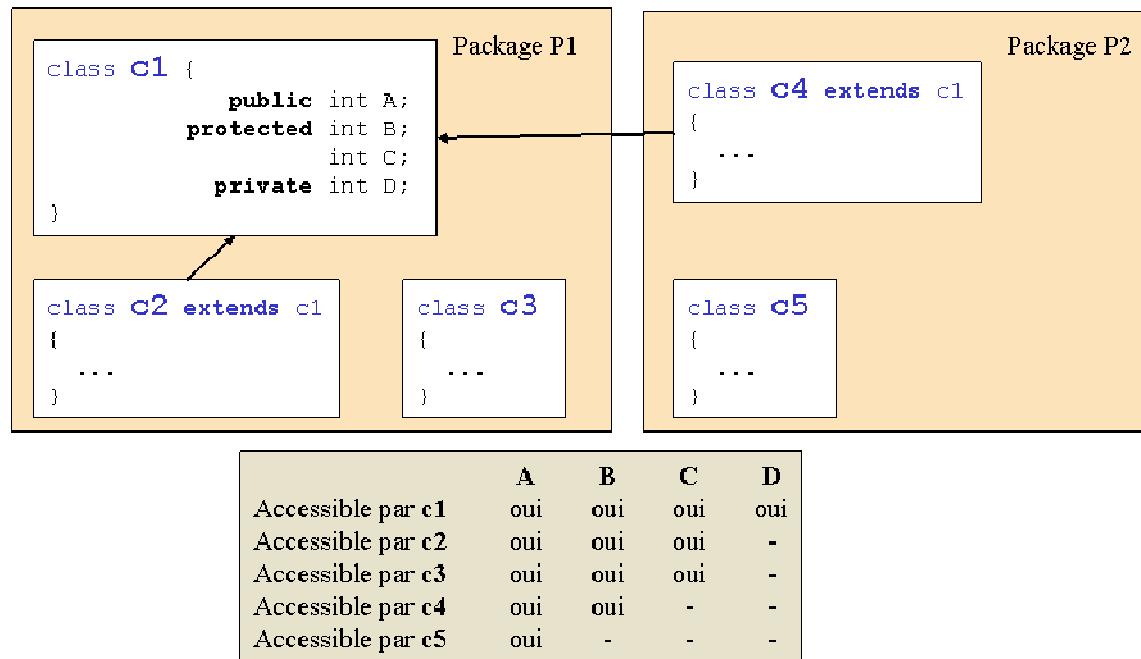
Package P1

class c1 {
public int A;
protected int B;
int C;
private int D;
}

class c2 extends c1
{
...
}

class c3
{
...
}

Package P2

class c4 extends c1
{
...
}

class c5
{
...
}

|  | A | B | C | D |
|---|---|---|---|---|
| Accessible par c1 | oui | oui | oui | oui |
| Accessible par c2 | oui | oui | oui | - |
| Accessible par c3 | oui | oui | oui | - |
| Accessible par c4 | oui | oui | - | - |
| Accessible par c5 | oui | - | - | - |